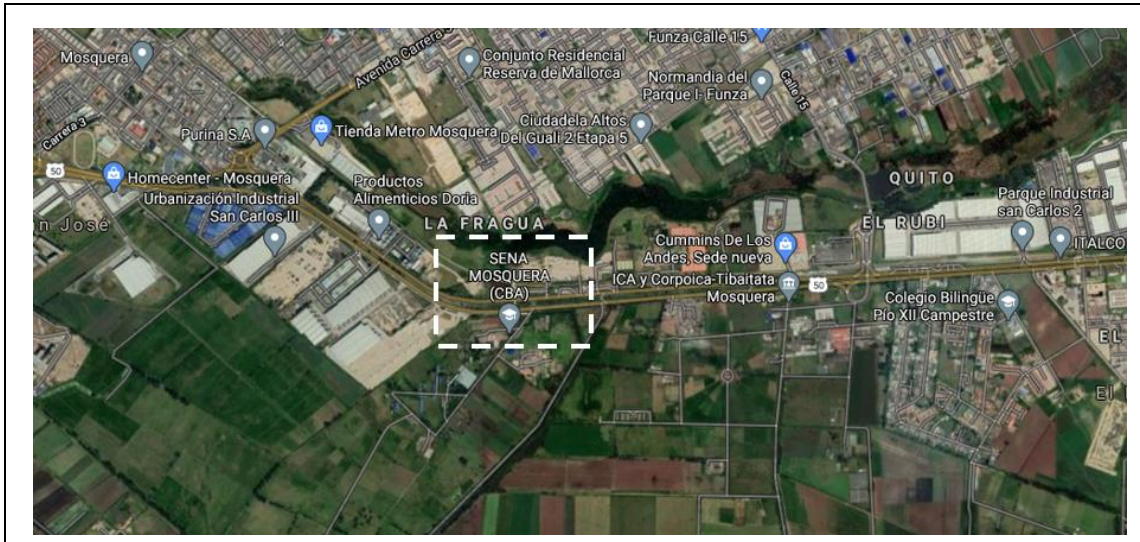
Mosquera
Avenida Carrera
Conjunto Residencial Reserva de Mallorca
Funza Calle 15
Normandia del Parque I- Funza
Calle 15
Carrera 3
Purina S.A
Tienda Metro Mosquera
Ciudadela Altos Del Guali 2 Etapa 5
50
Homecenter - Mosquera
Urbanización Industrial San Carlos III
Productos Alimenticios Doria
QUITO
Parque Industrial san Carlos 2
n José
LA FRAGUA
EL RUBI
ITALCO
SENA MOSQUERA (CBA)
Cummins De Los Andes, Sede nueva
ICA y Corpoica-Tibaitata Mosquera
50
Colegio Bilingüe Pio XII Campestre
EL
El